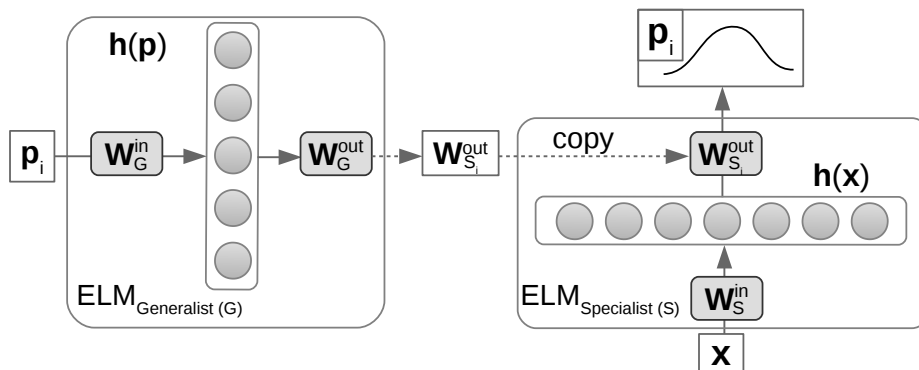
$\mathbf{h}(\mathbf{p})$

$\mathbf{p}_i$

$\mathbf{W}_G^{in}$

$\mathbf{W}_G^{out}$

$\mathbf{W}_{S_i}^{out}$

ELM$_{Generalist\ (G)}$

$\mathbf{p}_i$

copy

$\mathbf{W}_{S_i}^{out}$

$\mathbf{h}(\mathbf{x})$

ELM$_{Specialist\ (S)}$

$\mathbf{W}_S^{in}$

$\mathbf{x}$